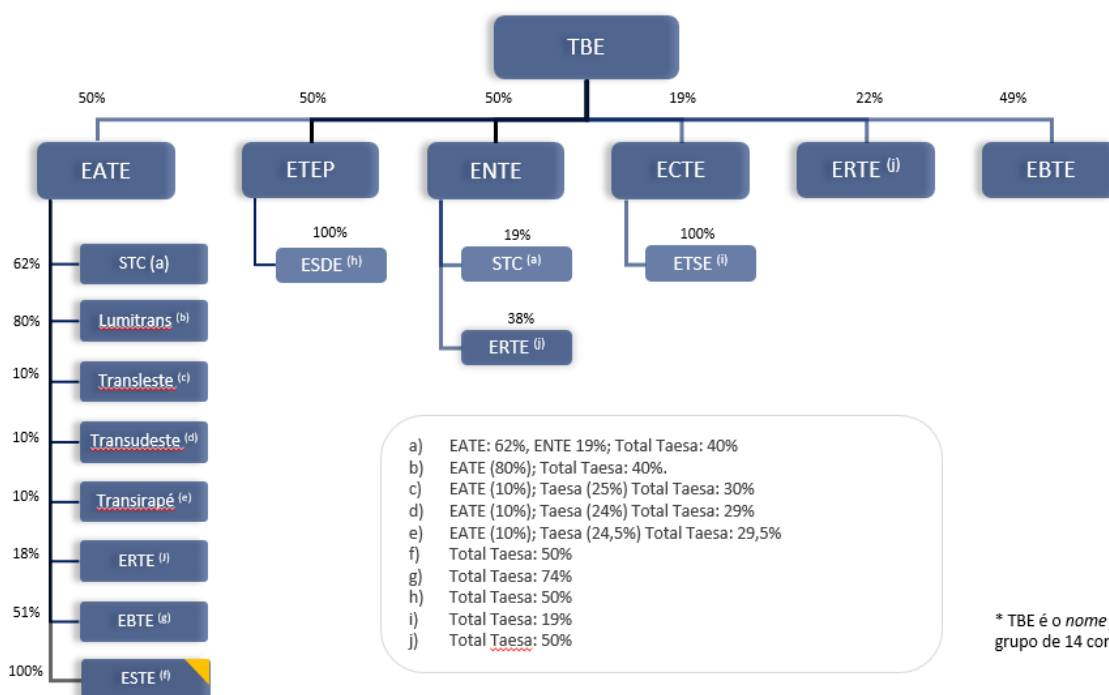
TBE

50%
50%
50%
19%
22%
49%

EATE
ETEP
ENTE
ECTE
ERTE $^{(j)}$
EBTE

62% STC (a)
80% Lumitrans $^{(b)}$
10% Transleste $^{(c)}$
10% Transudeste $^{(d)}$
10% Transirapé $^{(e)}$
18% ERTE $^{(j)}$
51% EBTE $^{(g)}$
100% ESTE $^{(f)}$

100%
ESDE $^{(h)}$

19%
STC $^{(a)}$
38%
ERTE $^{(j)}$

100%
ETSE $^{(i)}$

a) EATE: 62%, ENTE 19%; Total Taesa: 40%
b) EATE (80%); Total Taesa: 40%.
c) EATE (10%); Taesa (25%) Total Taesa: 30%
d) EATE (10%); Taesa (24%) Total Taesa: 29%
e) EATE (10%); Taesa (24,5%) Total Taesa: 29,5%
f) Total Taesa: 50%
g) Total Taesa: 74%
h) Total Taesa: 50%
i) Total Taesa: 19%
j) Total Taesa: 50%

* TBE é o *nome* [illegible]
grupo de 14 co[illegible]